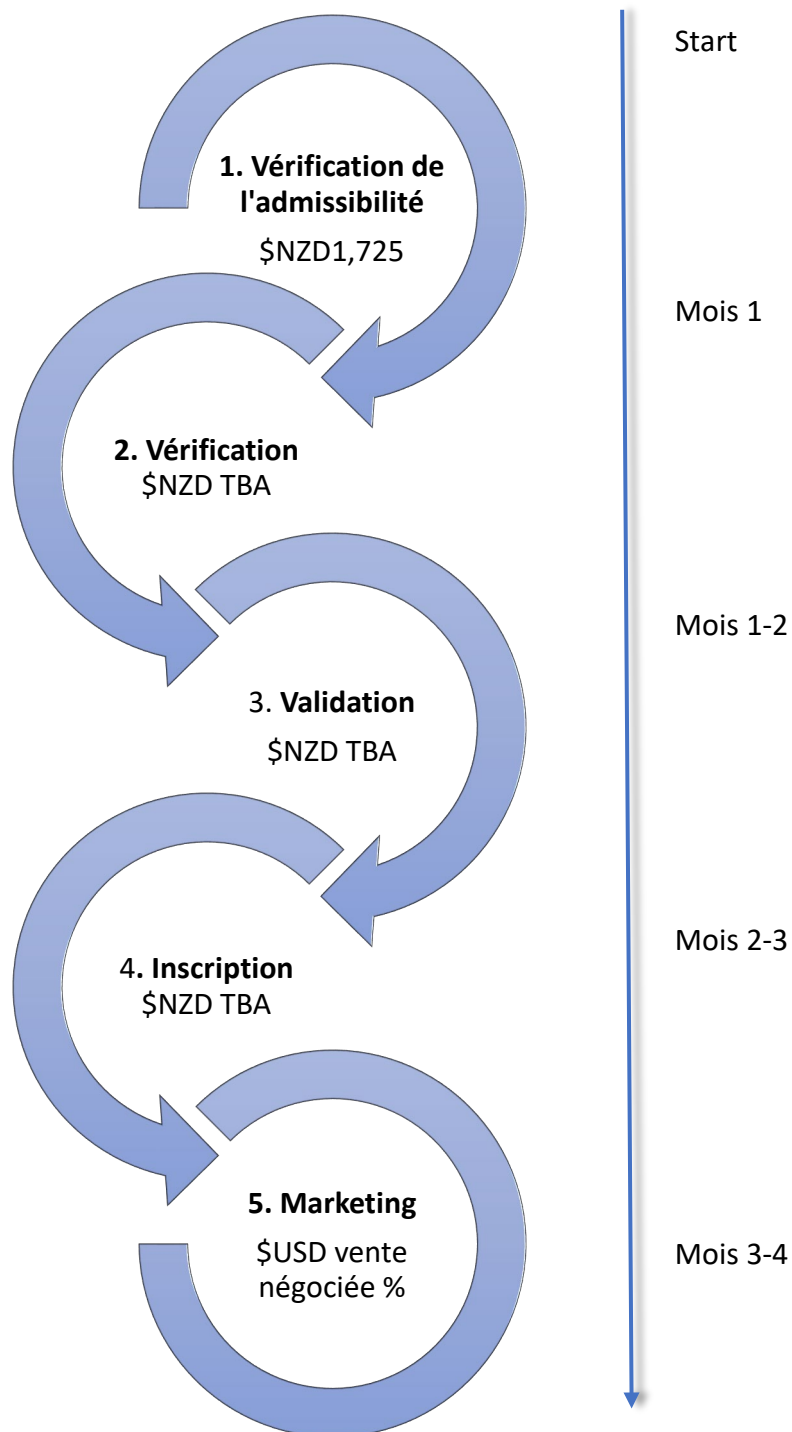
Start

1. Vérification de l'admissibilité
$NZD1,725

Mois 1

2. Vérification
$NZD TBA

Mois 1-2

3. Validation
$NZD TBA

Mois 2-3

4. Inscription
$NZD TBA

5. Marketing
$USD vente négociée %

Mois 3-4